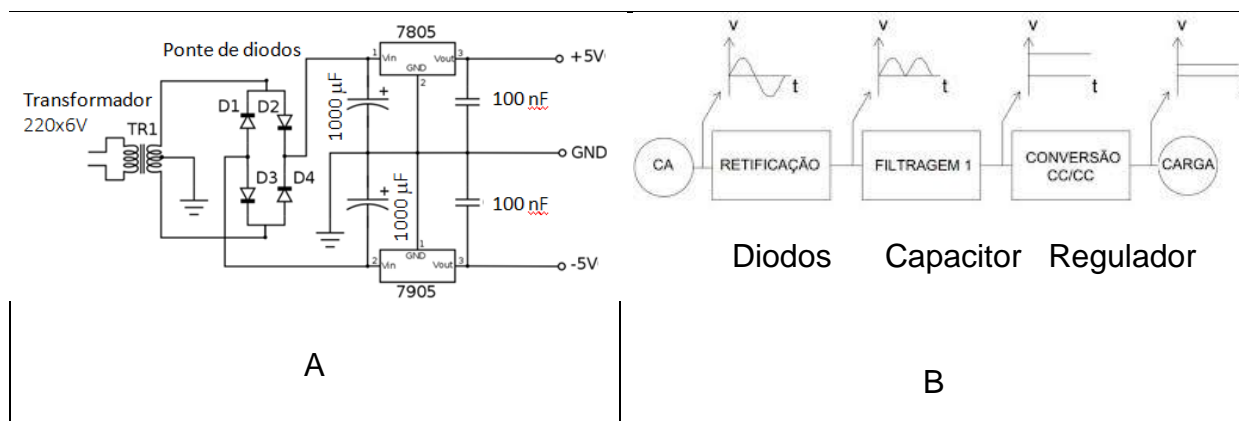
Ponte de diodos

7805

1 Vin GND Vout 3

2

+5V

Transformador 220x6V

TR1

D1 D2

D3 D4

+ 1000 µF

100 nF

GND

+ 1000 µF

100 nF

1

2 Vin GND Vout 3

-5V

7905

A

v t

v t

v t

v

CA

RETIFICAÇÃO

FILTRAGEM 1

CONVERSÃO CC/CC

CARGA

Diodos Capacitor Regulador

B